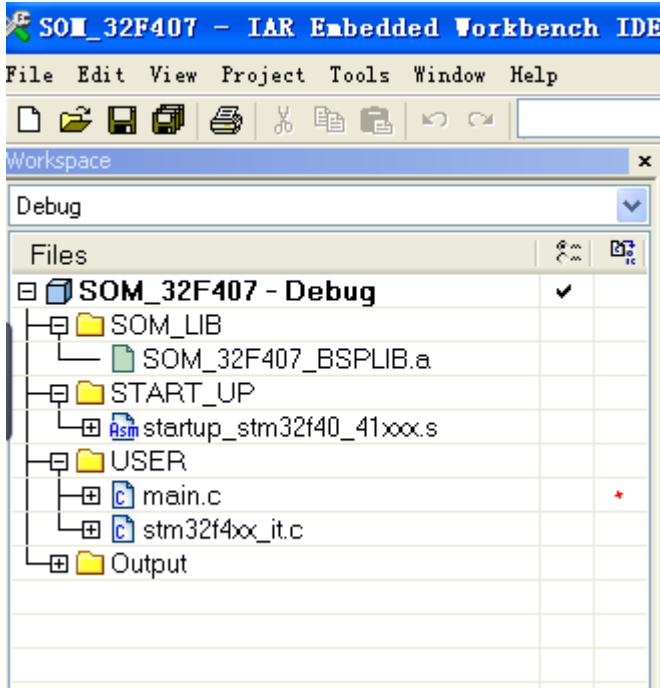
SOM_32F407 - IAR Embedded Workbench IDE

File Edit View Project Tools Window Help

Workspace

Debug

Files

SOM_32F407 - Debug ✔

SOM_LIB

SOM_32F407_BSPLIB.a

START_UP

startup_stm32f40_41xxx.s

USER

main.c *

stm32f4xx_it.c

Output